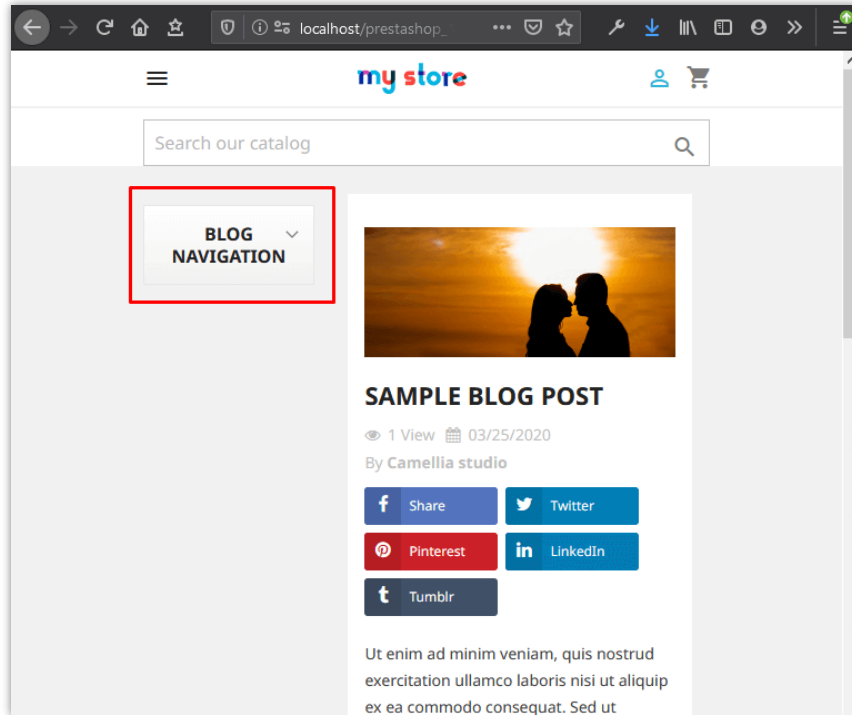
localhost/prestashop_

my store

Search our catalog

BLOG NAVIGATION

SAMPLE BLOG POST

1 View 03/25/2020

By Camellia studio

Share
Twitter
Pinterest
LinkedIn
Tumblr

Ut enim ad minim veniam, quis nostrud exercitation ullamco laboris nisi ut aliquip ex ea commodo consequat. Sed ut